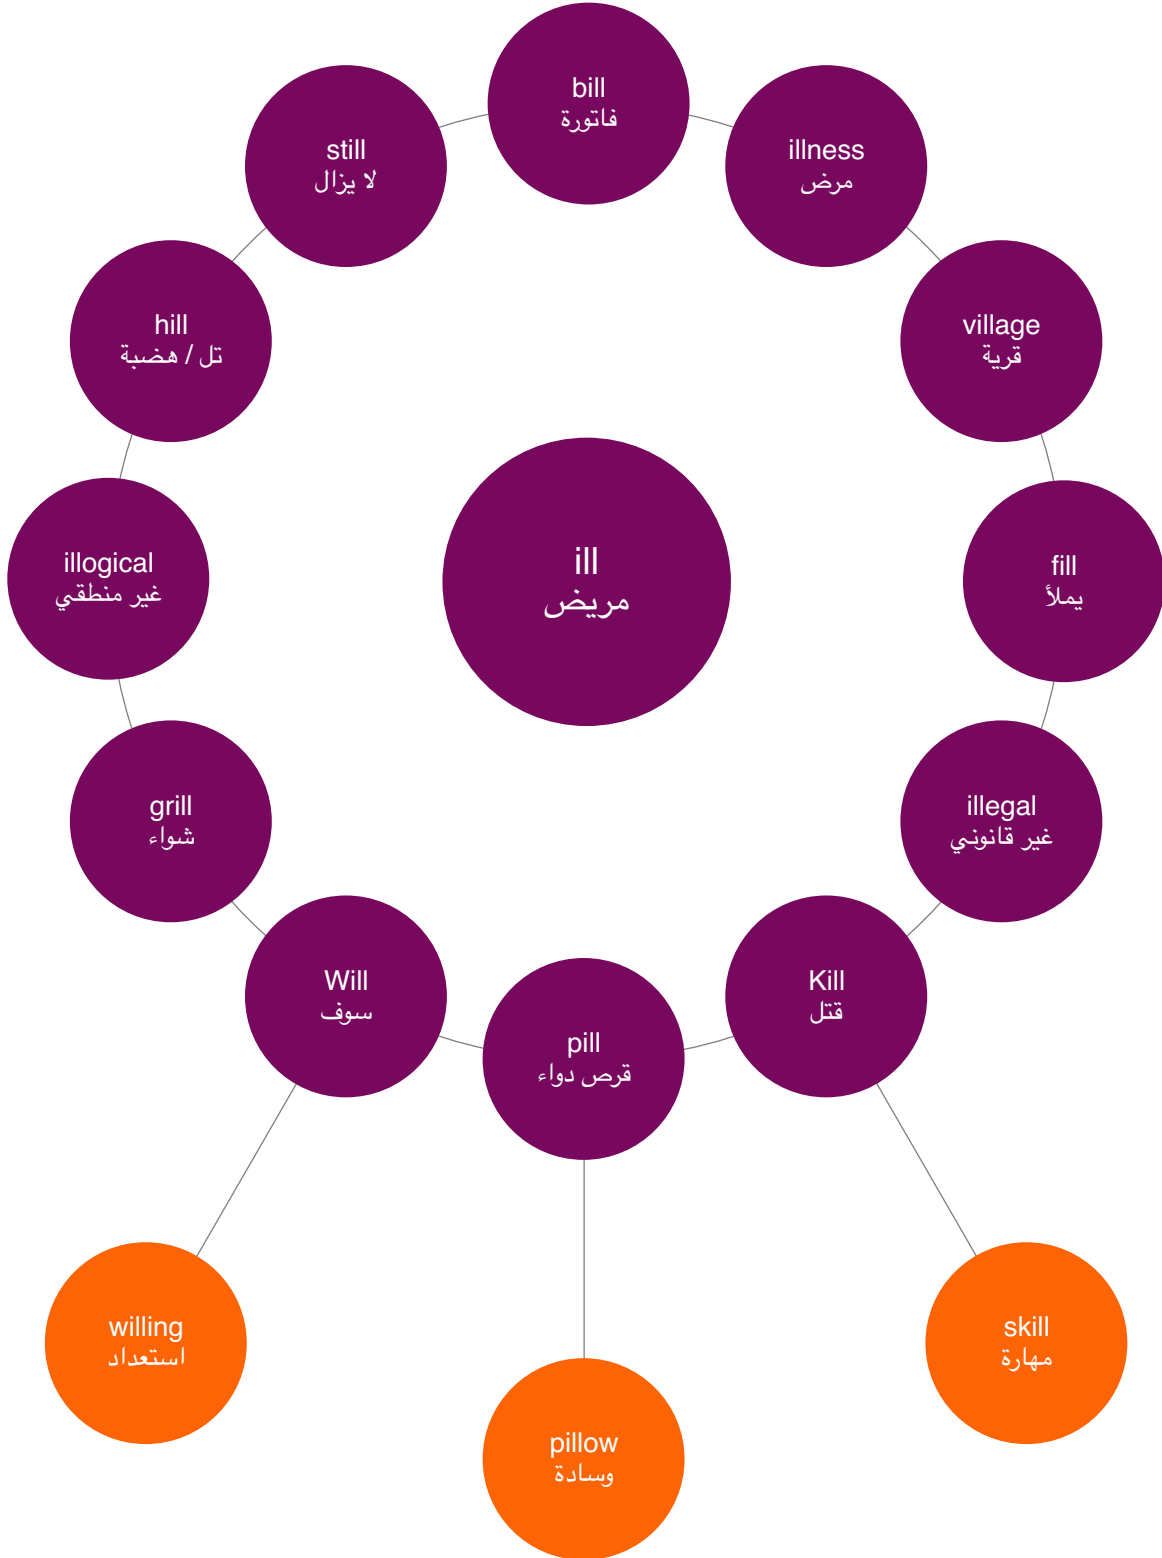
bill
فاتورة

illness
مرض

village
قرية

fill
يملأ

illegal
غير قانوني

Kill
قتل

pill
قرص دواء

Will
سوف

grill
شواء

illogical
غير منطقي

hill
تل / هضبة

still
لا يزال

ill
مريض

willing
استعداد

pillow
وسادة

skill
مهارة